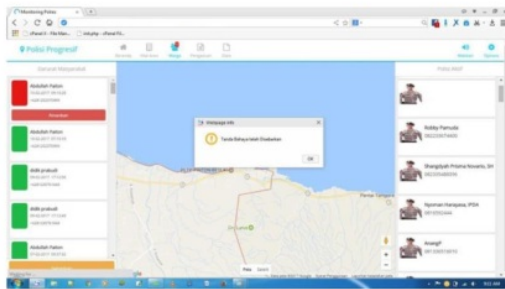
Monitoring Polisi

Polisi Progresif

Laporan Masyarakat

Polisi Aktif

Abdullah Fatton

Abdullah Fatton

Akbk prakudi

Akbk prakudi

Abdullah Fatton

Webpage info

Tanda Bahaya telah Diaktifkan

OK

Robby Pamuda

Shangdyah Prisma Novanto, SH

Nyoman Harapasa, PDA

Anangi

Peta

Satelit